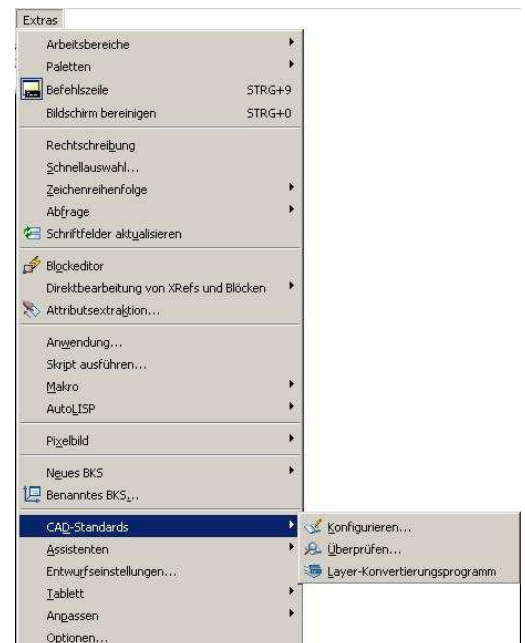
Extras

Arbeitsbereiche
Paletten
Befehlszeile STRG+9
Bildschirm bereinigen STRG+0

Rechtschreibung
Schnellauswahl...
Zeichenreihenfolge
Abfrage
Schriftfelder aktualisieren

Blockeditor
Direktbearbeitung von XRefs und Blöcken
Attributsextraktion...

Anwendung...
Skript ausführen...
Makro
AutoLISP

Pixelbild

Neues BKS
Benanntes BKS...

CAD-Standards
Assistenten
Entwurfseinstellungen...
Tablett
Anpassen
Optionen...

Konfigurieren...
Überprüfen...
Layer-Konvertierungsprogramm